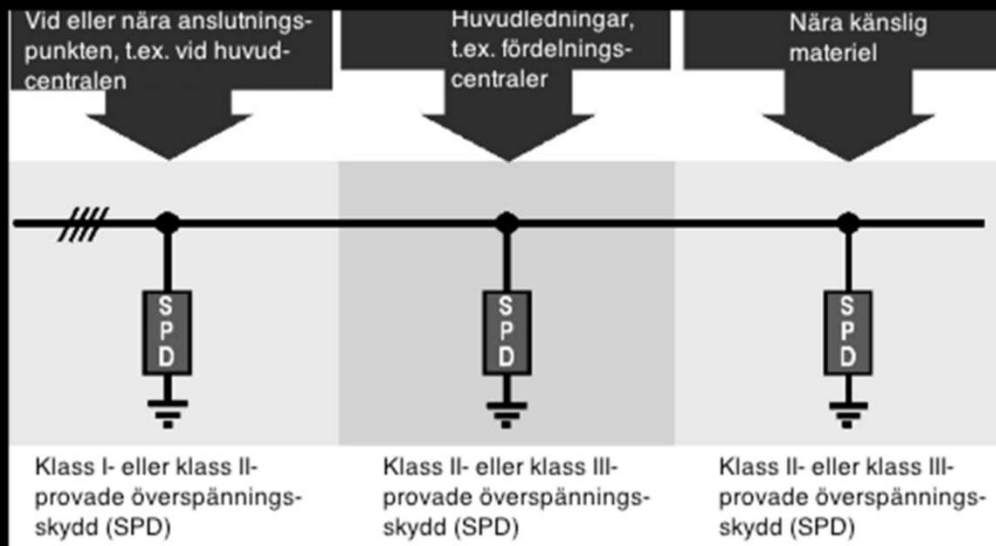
Vid eller nära anslutningspunkten, t.ex. vid huvudcentralen

Huvudledningar, t.ex. fördelningscentraler

Nära känslig materiel

SPD

SPD

SPD

Klass I- eller klass II-provade överspänningsskydd (SPD)

Klass II- eller klass III-provade överspänningsskydd (SPD)

Klass II- eller klass III-provade överspänningsskydd (SPD)